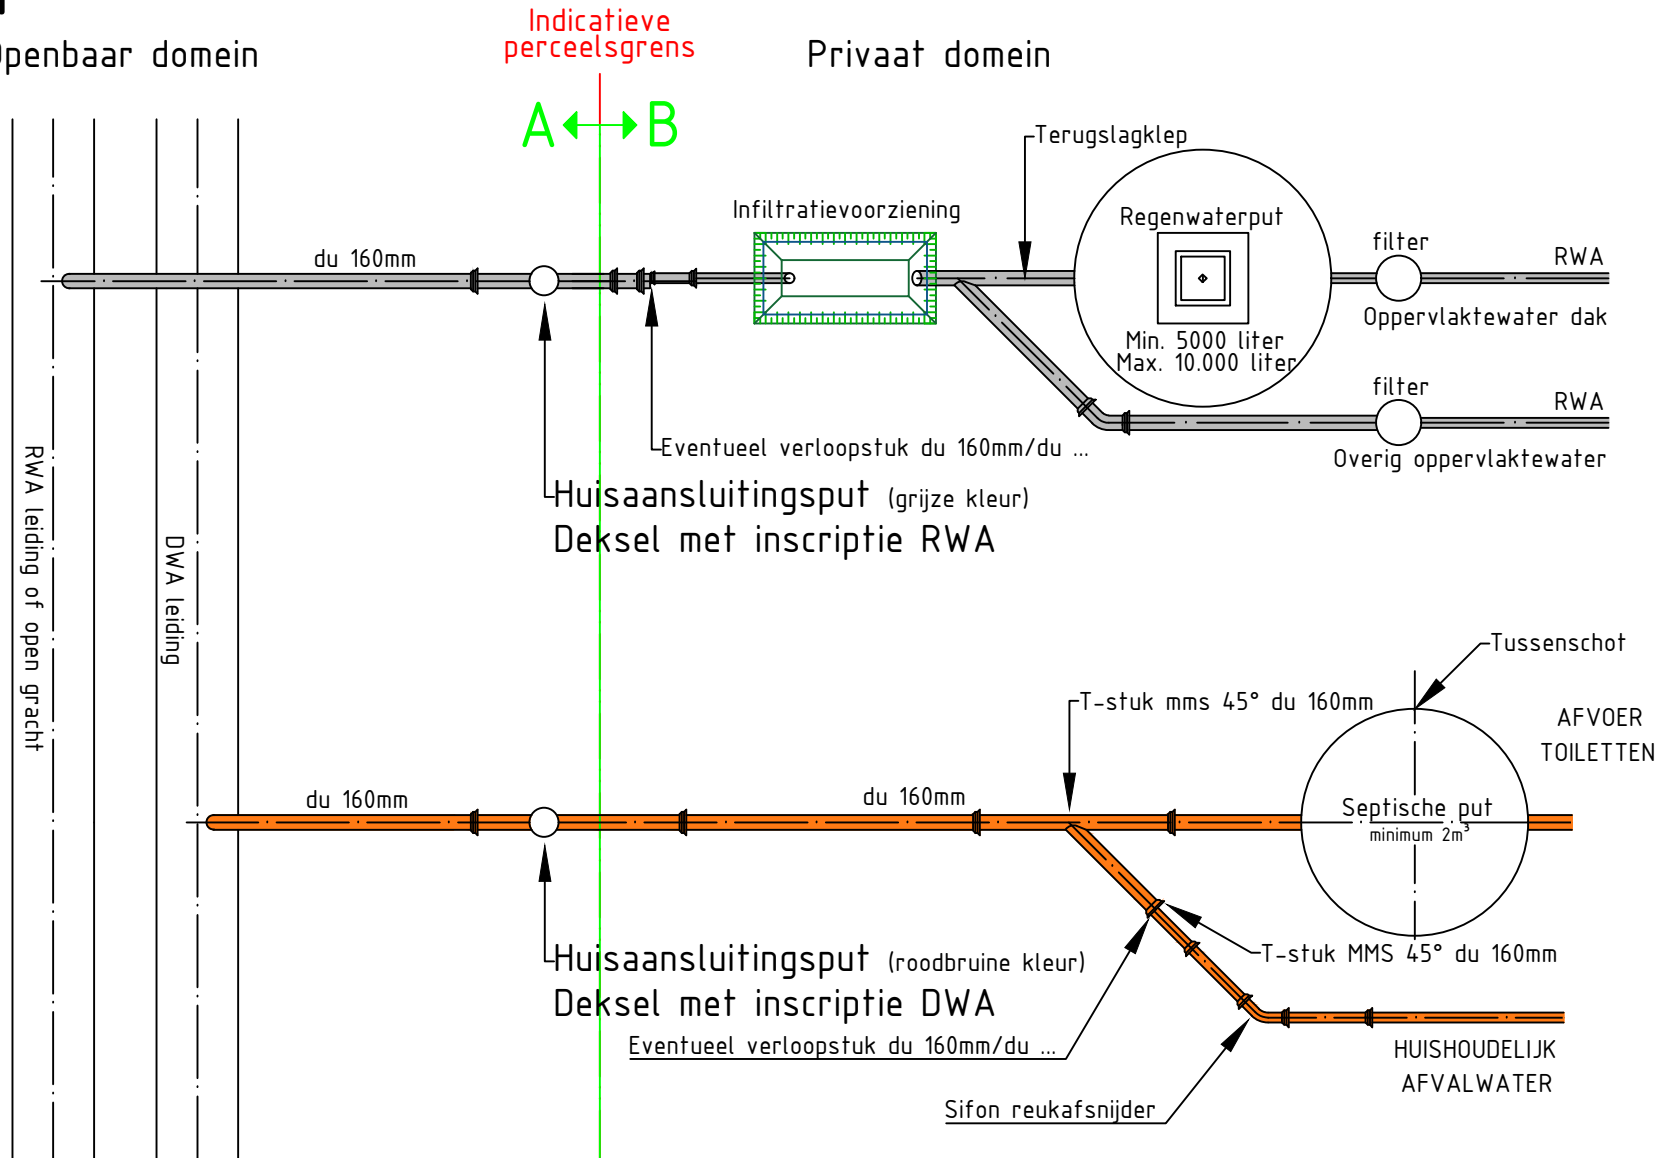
penbaar domein

Indicatieve perceelsgrens

Privaat domein

A

B

Terugslagklep

Infiltratievoorziening

Regenwaterput

du 160mm

filter

RWA

Oppervlaktewater dak

Min. 5000 liter
Max. 10.000 liter

filter

RWA

Overig oppervlaktewater

Eventueel verloopstuk du 160mm/du ...

Huisaansluitingsput (grijze kleur)
Deksel met inscriptie RWA

RWA leiding of open gracht

DWA leiding

Tussenschot

T-stuk mms 45° du 160mm

AFVOER TOILETTEN

du 160mm

du 160mm

Septische put
minimum 2m$^3$

T-stuk MMS 45° du 160mm

Huisaansluitingsput (roodbruine kleur)
Deksel met inscriptie DWA

Eventueel verloopstuk du 160mm/du ...

HUISHOUDELIJK AFVALWATER

Sifon reukafsnijder